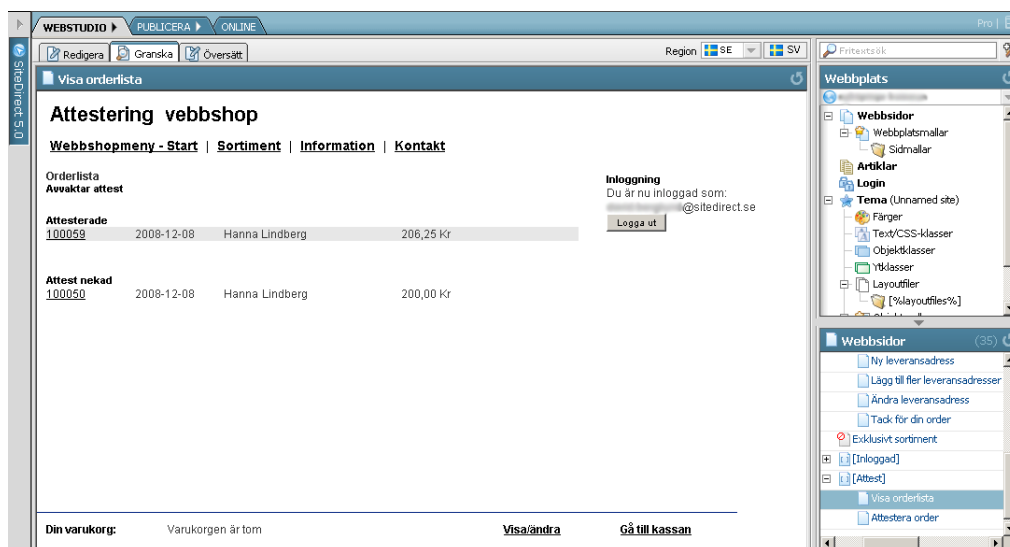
WEBSTUDIO PUBLICERA ONLINE

Pro

SiteDirect 5.0

Redigera Granska Översätt

Region SE SV

Visa orderlista

Attestering vebbshop

Webbshopmeny - Start | Sortiment | Information | Kontakt

Orderlista
Avvaktar attest

Attesterade

| 100059 | 2008-12-08 | Hanna Lindberg | 206,25 Kr |
|---|---|---|---|

Attest nekad

| 100050 | 2008-12-08 | Hanna Lindberg | 200,00 Kr |
|---|---|---|---|

Inloggning
Du är nu inloggad som:
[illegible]@sitedirect.se

Logga ut

Din varukorg: Varukorgen är tom Visa/ändra Gå till kassan

Fritextsök

Webbplats

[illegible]

Webbsidor
Webbplatsmallar
Sidmallar
Artiklar
Login
Tema (Unnamed site)
Färger
Text/CSS-klasser
Objektklasser
Ytklasser
Layoutfiler
[%layoutfiles%]

Webbsidor (35)

Ny leveransadress
Lägg till fler leveransadresser
Ändra leveransadress
Tack för din order
Exklusivt sortiment
[Inloggad]
[Attest]
Visa orderlista
Attestera order